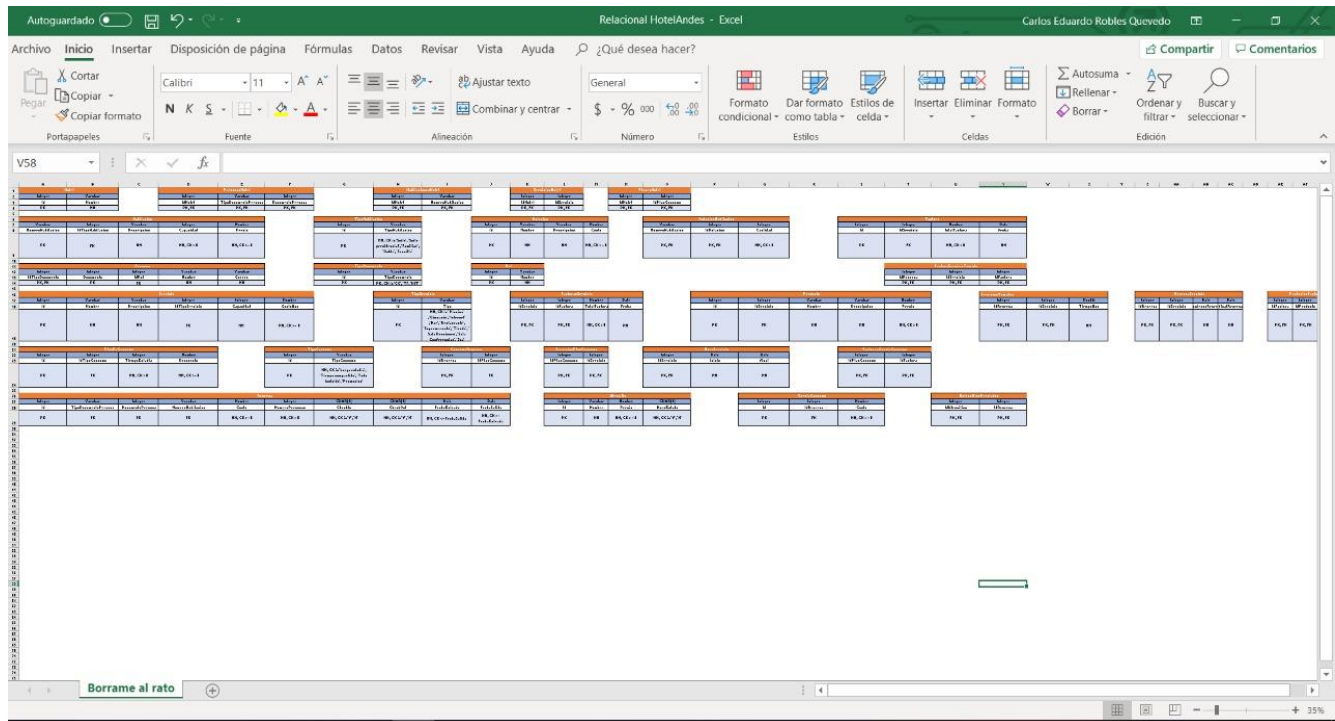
Autoguardado Relacional HotelAndes - Excel Carlos Eduardo Robles Quevedo

Archivo Inicio Insertar Disposición de página Fórmulas Datos Revisar Vista Ayuda ¿Qué desea hacer? Compartir Comentarios

Pegar Cortar Copiar Copiar formato Portapapeles

Calibri 11 A A N K S Fuente

Ajustar texto Combinar y centrar Alineación

General $ % 000 Número

Formato condicional Dar formato como tabla Estilos de celda Estilos

Insertar Eliminar Formato Celdas

Autosuma Rellenar Borrar Ordenar y filtrar Buscar y seleccionar Edición

V58 fx

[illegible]

Borrame al rato

+ 35%